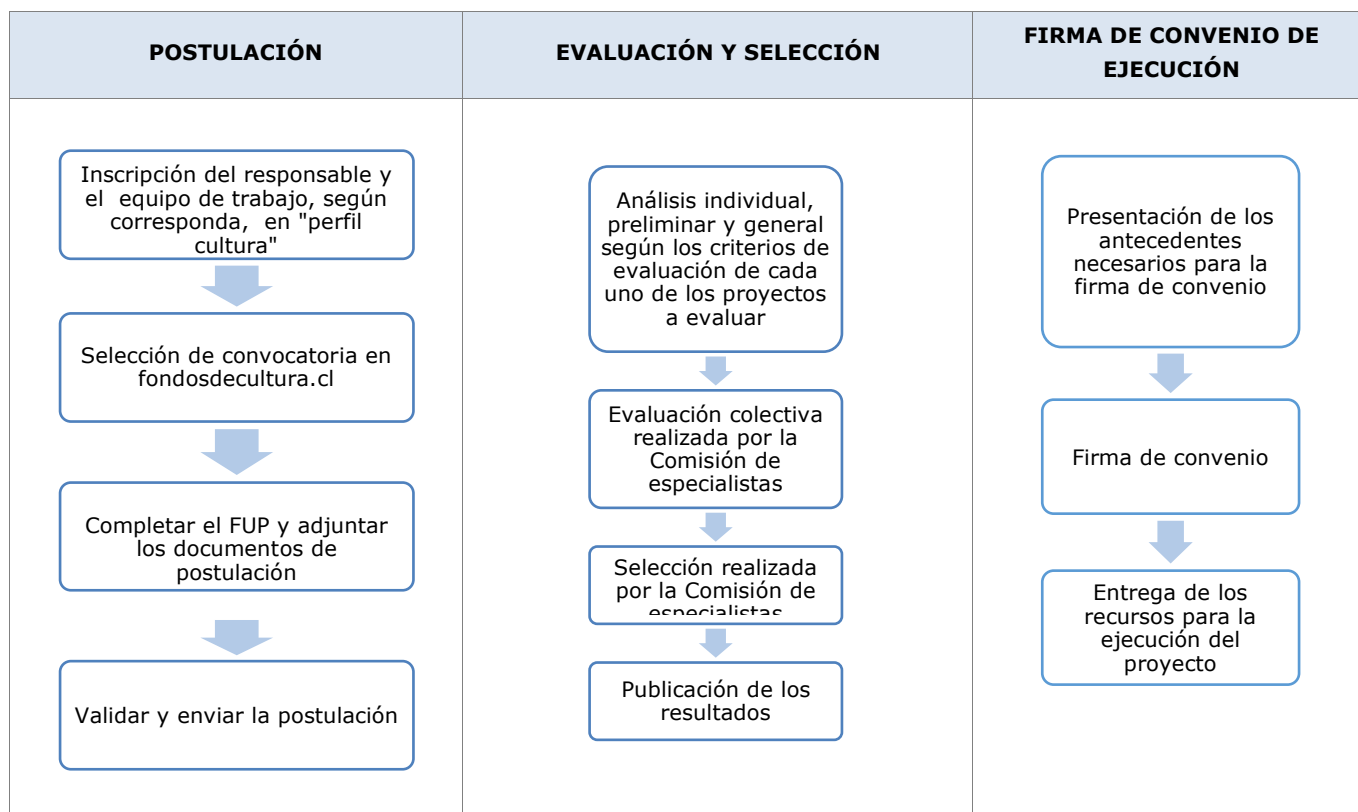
| POSTULACIÓN | EVALUACIÓN Y SELECCIÓN | FIRMA DE CONVENIO DE EJECUCIÓN |
|---|---|---|
| Inscripción del responsable y el equipo de trabajo, según corresponda, en "perfil cultura" | Análisis individual, preliminar y general según los criterios de evaluación de cada uno de los proyectos a evaluar | Presentación de los antecedentes necesarios para la firma de convenio |
| Selección de convocatoria en fondosdecultura.cl | Evaluación colectiva realizada por la Comisión de especialistas | Firma de convenio |
| Completar el FUP y adjuntar los documentos de postulación | Selección realizada por la Comisión de especialistas | Entrega de los recursos para la ejecución del proyecto |
| Validar y enviar la postulación | Publicación de los resultados | |